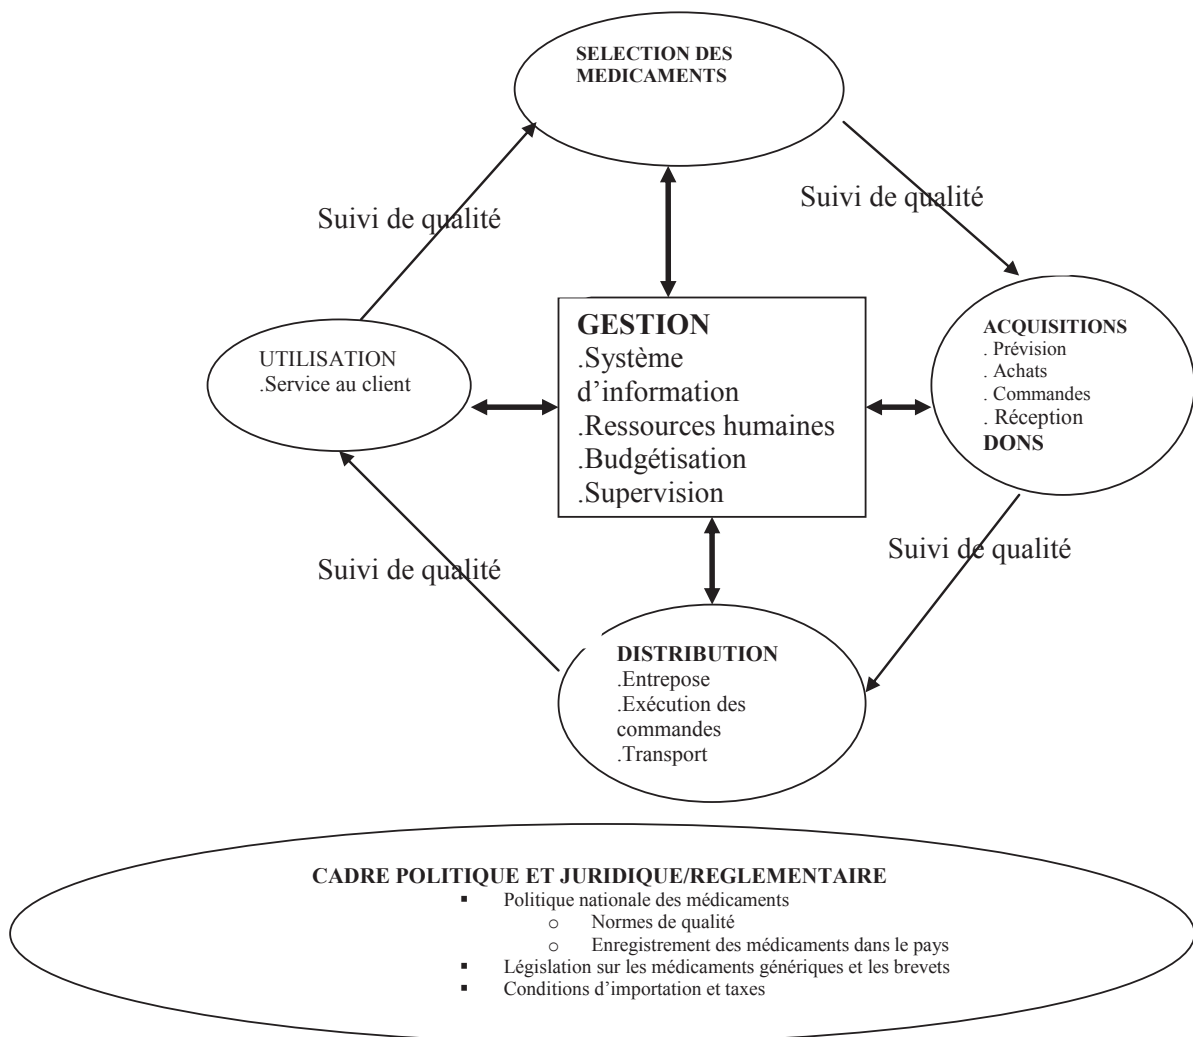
SELECTION DES MEDICAMENTS

Suivi de qualité

Suivi de qualité

GESTION
.Système d'information
.Ressources humaines
.Budgétisation
.Supervision

UTILISATION
.Service au client

ACQUISITIONS
. Prévision
. Achats
. Commandes
. Réception
DONS

Suivi de qualité

Suivi de qualité

DISTRIBUTION
.Entrepose
.Exécution des commandes
.Transport

CADRE POLITIQUE ET JURIDIQUE/REGLEMENTAIRE
▪ Politique nationale des médicaments
o Normes de qualité
o Enregistrement des médicaments dans le pays
▪ Législation sur les médicaments génériques et les brevets
▪ Conditions d'importation et taxes